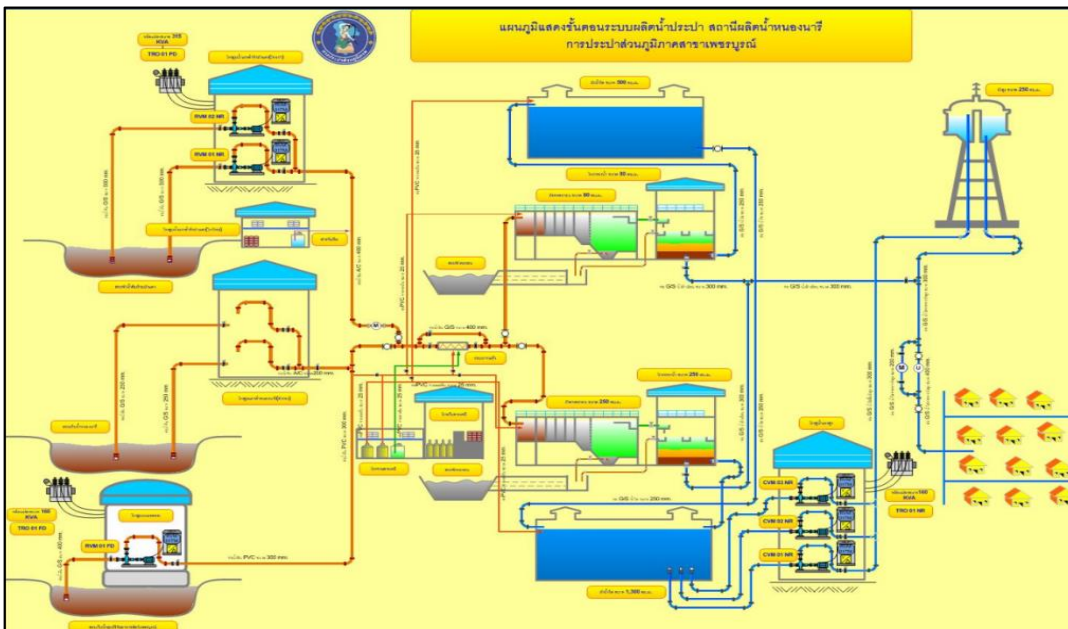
แผนภูมิแสดงขั้นตอนระบบผลิตน้ำประปา สถานีผลิตน้ำหนองนารี
การประปาส่วนภูมิภาคสาขาเพชรบูรณ์

315 KVA
TRO-01 PD

RVM 02 NR
RVM 01 NR

CVM 03 NR
CVM 02 NR
CVM 01 NR

100 KVA
TRO-01 PD

RVM 01 PD

160 KVA
TRO-01 NR

ท่อ GIS ขนาด 400 mm.
ท่อ PVC ขนาด 300 mm.
ท่อ GIS ขนาด 300 mm.
ท่อ GIS ขนาด 250 mm.
ท่อ GIS ขนาด 200 mm.

ถังน้ำใส ขนาด 1,300 ลบ.ม.
หอสูง ขนาด 250 ลบ.ม.